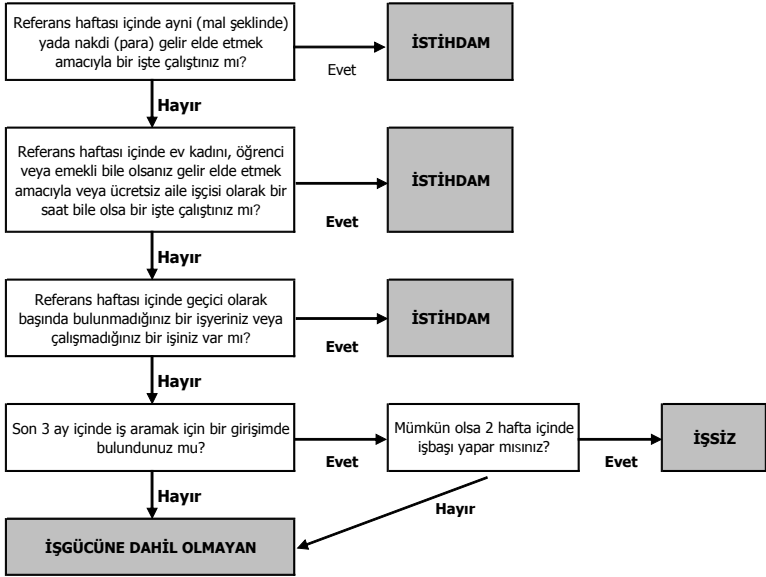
Referans haftası içinde ayni (mal şeklinde) yada nakdi (para) gelir elde etmek amacıyla bir işte çalıştınız mı?

Evet

İSTİHDAM

Hayır

Referans haftası içinde ev kadını, öğrenci veya emekli bile olsanız gelir elde etmek amacıyla veya ücretsiz aile işçisi olarak bir saat bile olsa bir işte çalıştınız mı?

Evet

İSTİHDAM

Hayır

Referans haftası içinde geçici olarak başında bulunmadığınız bir işyeriniz veya çalışmadığınız bir işiniz var mı?

Evet

İSTİHDAM

Hayır

Son 3 ay içinde iş aramak için bir girişimde bulundunuz mu?

Evet

Mümkün olsa 2 hafta içinde işbaşı yapar mısınız?

Evet

İŞSİZ

Hayır

Hayır

İŞGÜCÜNE DAHİL OLMAYAN